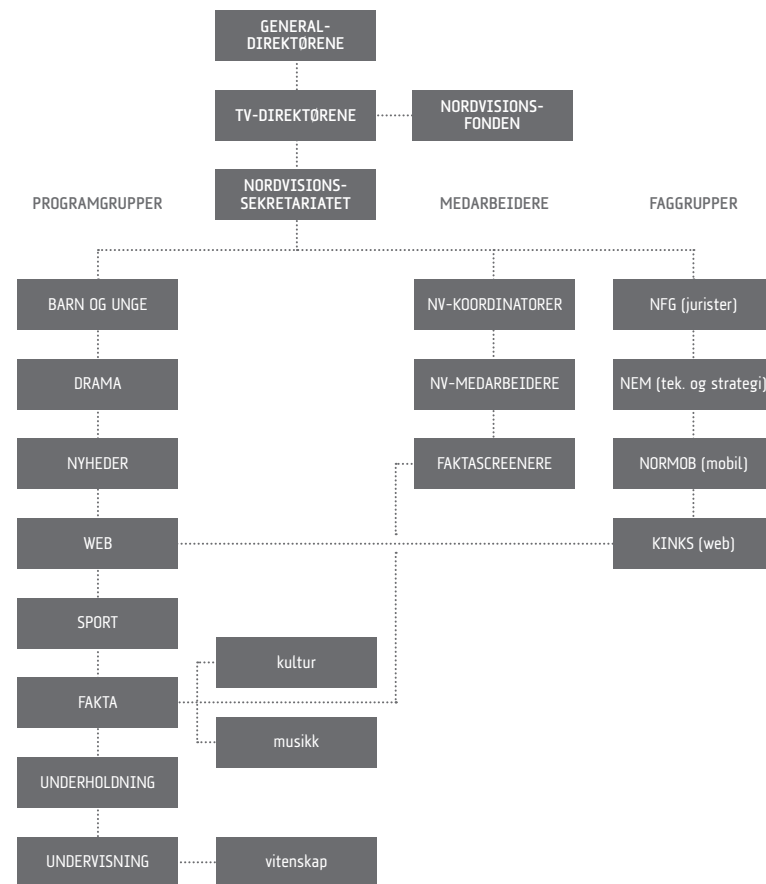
GENERALDIREKTØRENE

TV-DIREKTØRENE

NORDVISIONSFONDEN

NORDVISIONSSEKRETARIATET

PROGRAMGRUPPER

MEDARBEIDERE

FAGGRUPPER

BARN OG UNGE

DRAMA

NYHEDER

WEB

SPORT

FAKTA

kultur

musikk

UNDERHOLDNING

UNDERVISNING

vitenskap

NV-KOORDINATORER

NV-MEDARBEIDERE

FAKTASCREENERE

NFG (jurister)

NEM (tek. og strategi)

NORMOB (mobil)

KINKS (web)